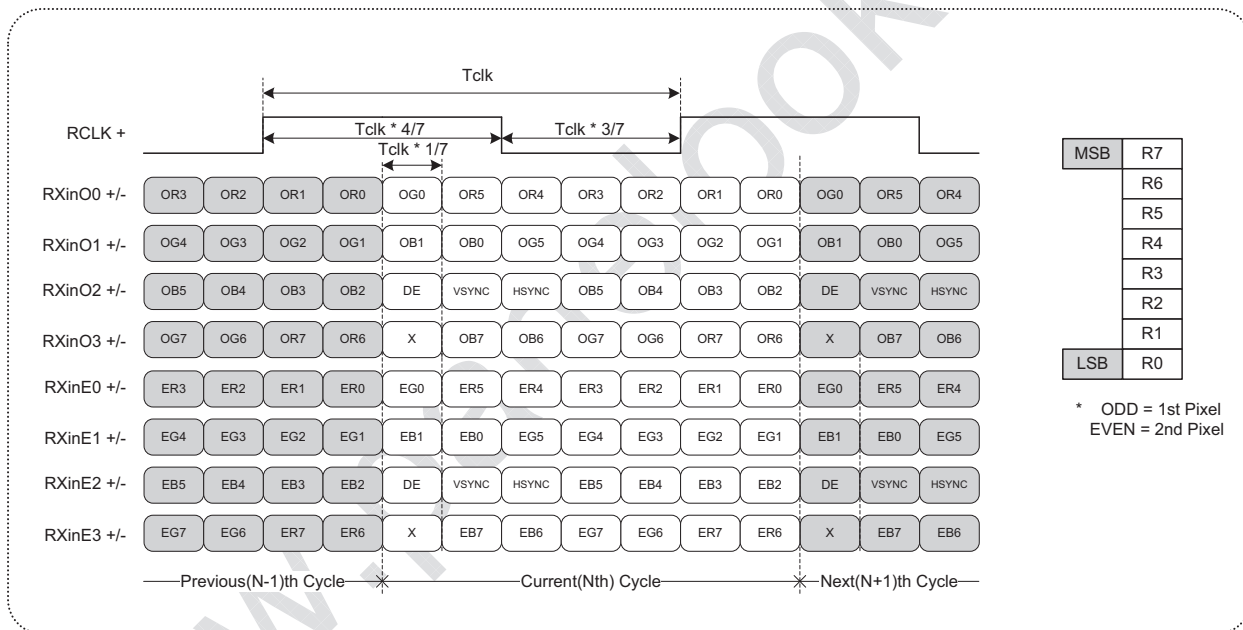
Tclk

RCLK +

Tclk * 4/7

Tclk * 3/7

Tclk * 1/7

| RXinO0 +/- | OR3 | OR2 | OR1 | OR0 | OG0 | OR5 | OR4 | OR3 | OR2 | OR1 | OR0 | OG0 | OR5 | OR4 |
|---|---|---|---|---|---|---|---|---|---|---|---|---|---|---|
| RXinO1 +/- | OG4 | OG3 | OG2 | OG1 | OB1 | OB0 | OG5 | OG4 | OG3 | OG2 | OG1 | OB1 | OB0 | OG5 |
| RXinO2 +/- | OB5 | OB4 | OB3 | OB2 | DE | VSYNC | HSYNC | OB5 | OB4 | OB3 | OB2 | DE | VSYNC | HSYNC |
| RXinO3 +/- | OG7 | OG6 | OR7 | OR6 | X | OB7 | OB6 | OG7 | OG6 | OR7 | OR6 | X | OB7 | OB6 |
| RXinE0 +/- | ER3 | ER2 | ER1 | ER0 | EG0 | ER5 | ER4 | ER3 | ER2 | ER1 | ER0 | EG0 | ER5 | ER4 |
| RXinE1 +/- | EG4 | EG3 | EG2 | EG1 | EB1 | EB0 | EG5 | EG4 | EG3 | EG2 | EG1 | EB1 | EB0 | EG5 |
| RXinE2 +/- | EB5 | EB4 | EB3 | EB2 | DE | VSYNC | HSYNC | EB5 | EB4 | EB3 | EB2 | DE | VSYNC | HSYNC |
| RXinE3 +/- | EG7 | EG6 | ER7 | ER6 | X | EB7 | EB6 | EG7 | EG6 | ER7 | ER6 | X | EB7 | EB6 |

Previous(N-1)th Cycle
Current(Nth) Cycle
Next(N+1)th Cycle

| MSB | R7 |
|---|---|
| | R6 |
| | R5 |
| | R4 |
| | R3 |
| | R2 |
| | R1 |
| LSB | R0 |

* ODD = 1st Pixel
EVEN = 2nd Pixel